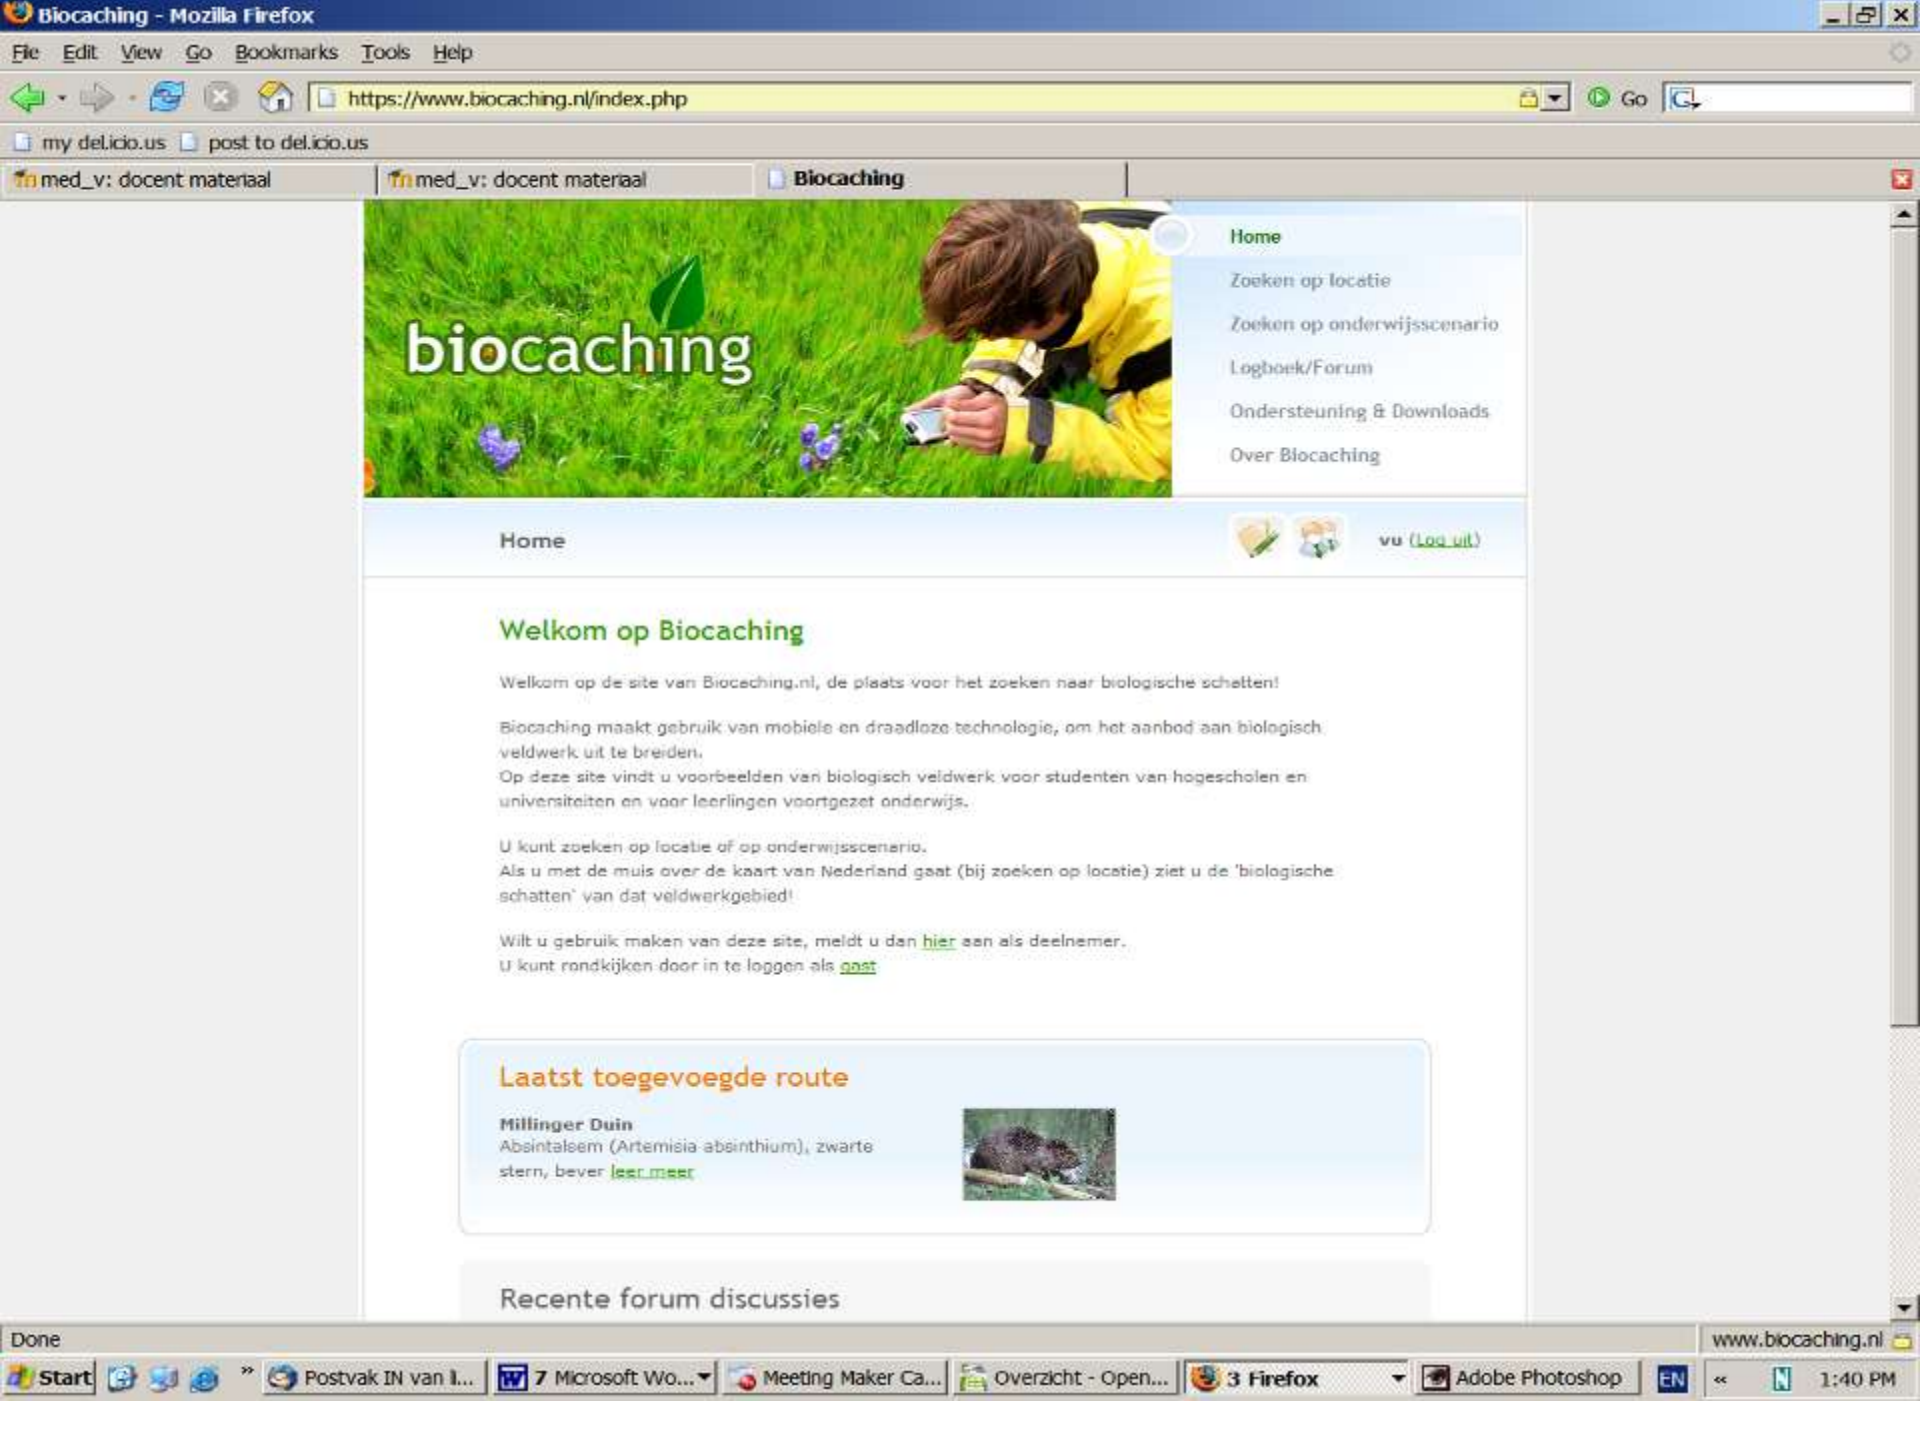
Biocaching - Mozilla Firefox

File Edit View Go Bookmarks Tools Help

https://www.biocaching.nl/index.php

Go

my del.icio.us post to del.icio.us

med_v: docent materiaal | med_v: docent materiaal | Biocaching

biocaching

Home
Zoeken op locatie
Zoeken op onderwijsscenario
Logboek/Forum
Ondersteuning & Downloads
Over Biocaching

Home

vu (Log uit)

Welkom op Biocaching

Welkom op de site van Biocaching.nl, de plaats voor het zoeken naar biologische schatten!

Biocaching maakt gebruik van mobiele en draadloze technologie, om het aanbod aan biologisch veldwerk uit te breiden.
Op deze site vindt u voorbeelden van biologisch veldwerk voor studenten van hogescholen en universiteiten en voor leerlingen voortgezet onderwijs.

U kunt zoeken op locatie of op onderwijsscenario.
Als u met de muis over de kaart van Nederland gaat (bij zoeken op locatie) ziet u de 'biologische schatten' van dat veldwerkgebied!

Wilt u gebruik maken van deze site, meldt u dan hier aan als deelnemer.
U kunt rondkijken door in te loggen als gast

Laatst toegevoegde route

Millinger Duin
Absintalsem (Artemisia absinthium), zwarte stern, bever leer meer

Recente forum discussies

Done

www.biocaching.nl

Start | Postvak IN van I... | 7 Microsoft Wo... | Meeting Maker Ca... | Overzicht - Open... | 3 Firefox | Adobe Photoshop | EN | 1:40 PM